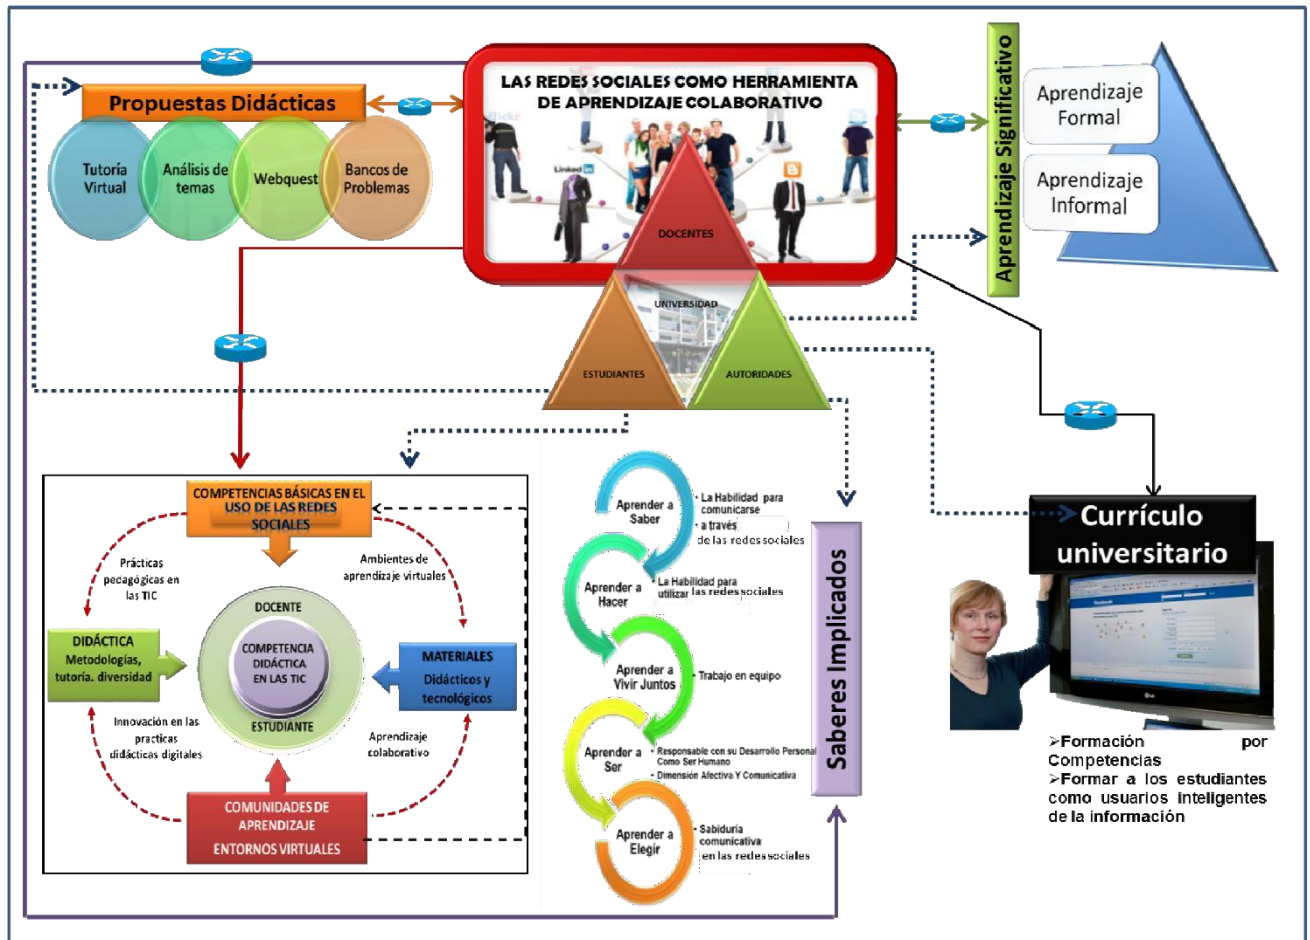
Propuestas Didácticas

Tutoría Virtual

Análisis de temas

Webquest

Bancos de Problemas

LAS REDES SOCIALES COMO HERRAMIENTA DE APRENDIZAJE COLABORATIVO

DOCENTES

UNIVERSIDAD

ESTUDIANTES

AUTORIDADES

Aprendizaje Significativo

Aprendizaje Formal

Aprendizaje Informal

COMPETENCIAS BÁSICAS EN EL USO DE LAS REDES SOCIALES

Prácticas pedagógicas en las TIC

Ambientes de aprendizaje virtuales

DOCENTE

COMPETENCIA DIDÁCTICA EN LAS TIC

ESTUDIANTE

DIDÁCTICA Metodologías, tutoría. diversidad

MATERIALES Didácticos y tecnológicos

Innovación en las practicas didácticas digitales

Aprendizaje colaborativo

COMUNIDADES DE APRENDIZAJE ENTORNOS VIRTUALES

Aprender a Saber

La Habilidad para comunicarse a través de las redes sociales

Aprender a Hacer

La Habilidad para utilizar las redes sociales

Aprender a Vivir Juntos

Trabajo en equipo

Aprender a Ser

Responsable con su Desarrollo Personal Como Ser Humano

Dimensión Afectiva Y Comunicativa

Aprender a Elegir

Sabiduría comunicativa en las redes sociales

Saberes Implicados

Currículo universitario

➢Formación por Competencias
➢Formar a los estudiantes como usuarios inteligentes de la información